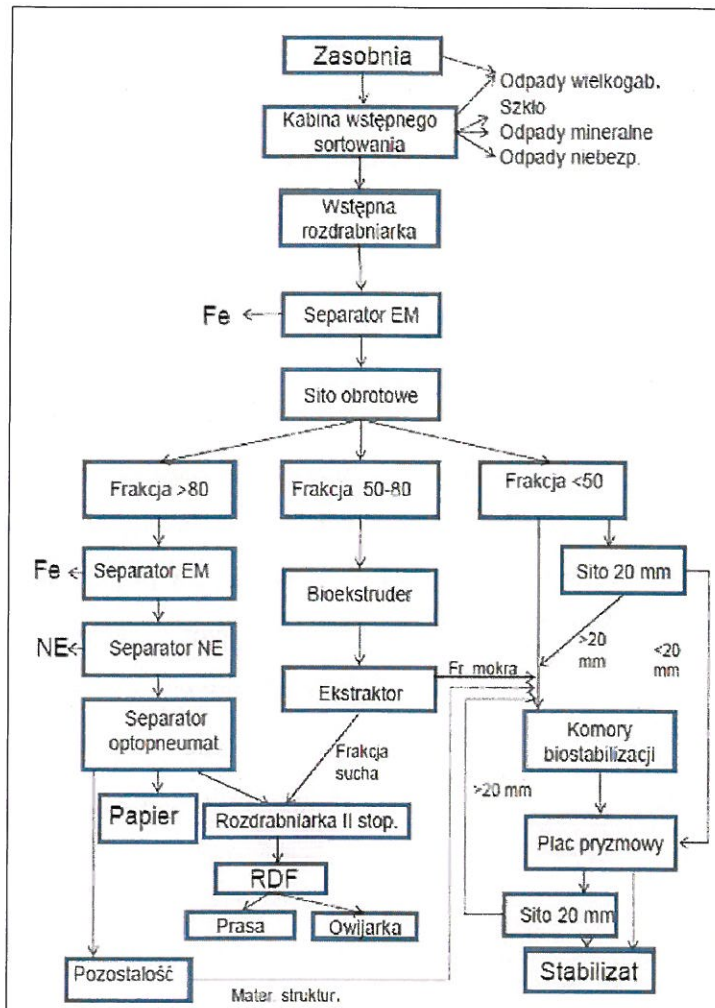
Zasobnia

Odpady wielkogab.
Szkło
Odpady mineralne
Odpady niebezp.

Kabina wstępnego sortowania

Wstępna rozdrabniarka

Fe

Separator EM

Sito obrotowe

Frakcja >80

Frakcja 50-80

Frakcja <50

Fe

Separator EM

Bioekstruder

Sito 20 mm

NE

Separator NE

>20 mm

<20 mm

Fr. mokra

Ekstraktor

Separator optopneumat.

Frakcja sucha

Komory biostabilizacji

>20 mm

Papier

Rozdrabniarka II stop.

Plac pryzmowy

RDF

Prasa

Owijarka

Sito 20 mm

Pozostałość

Stabilizat

Mater. struktur.